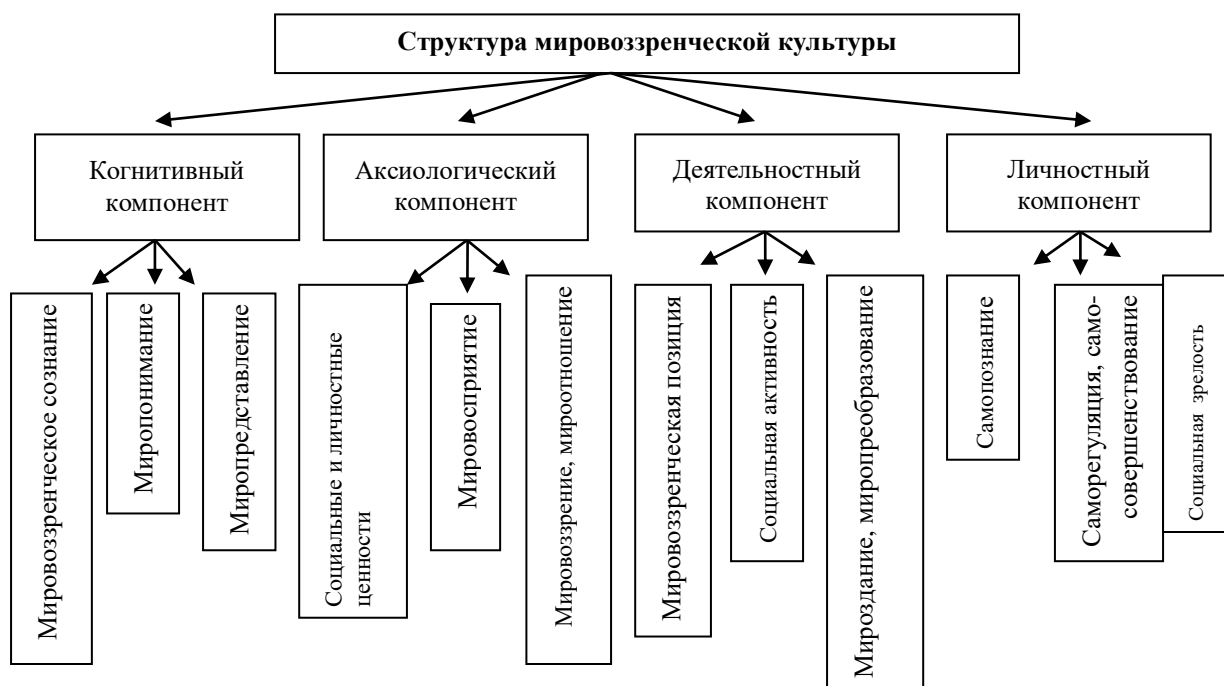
Структура мировоззренческой культуры

Когнитивный компонент

Аксиологический компонент

Деятельностный компонент

Личностный компонент

Мировоззренческое сознание

Миропонимание

Мирапредставление

Социальные и личностные ценности

Мировосприятие

Мировоззрение, мироотношение

Мировоззренческая позиция

Социальная активность

Мироздание, миропреобразование

Самопознание

Саморегуляция, самосовершенствование

Социальная зрелость